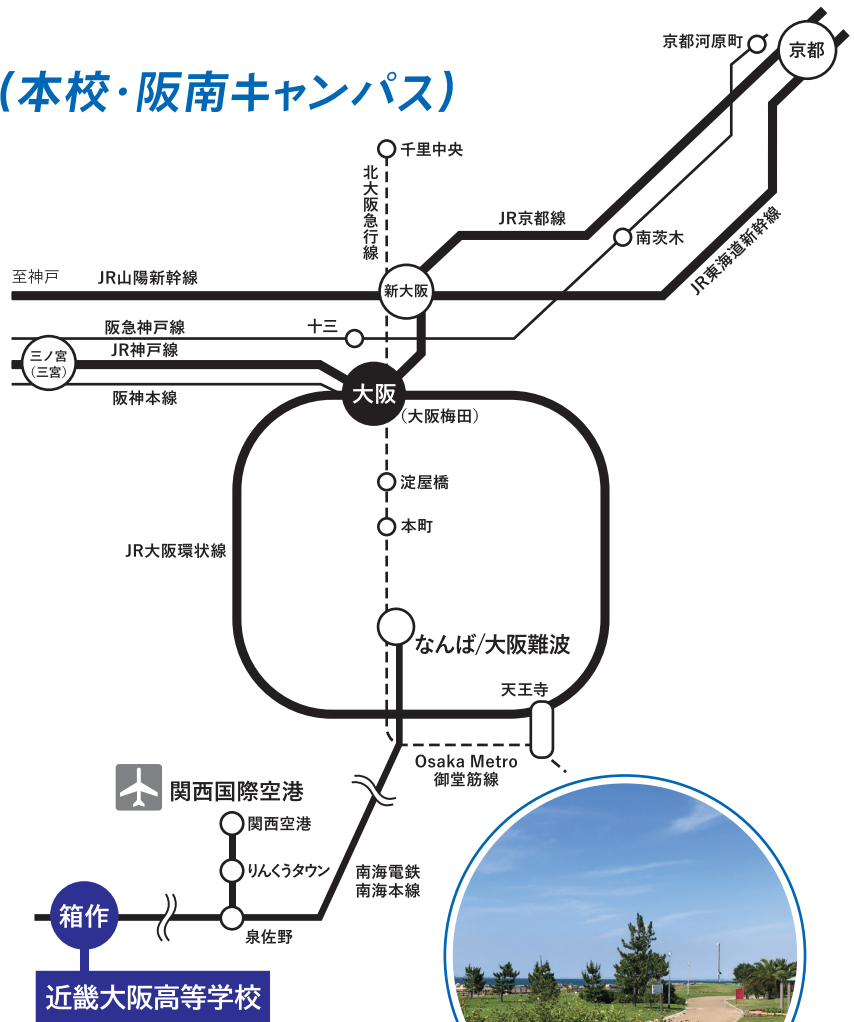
（本校・阪南キャンパス）

京都河原町
京都
千里中央
北大阪急行線
JR京都線
南茨木
JR東海道新幹線
至神戸
JR山陽新幹線
新大阪
阪急神戸線
十三
三ノ宮
（三宮）
JR神戸線
阪神本線
大阪
（大阪梅田）
淀屋橋
本町
JR大阪環状線
なんば/大阪難波
天王寺
Osaka Metro
御堂筋線
関西国際空港
関西空港
りんくうタウン
南海電鉄
南海本線
箱作
泉佐野
近畿大阪高等学校